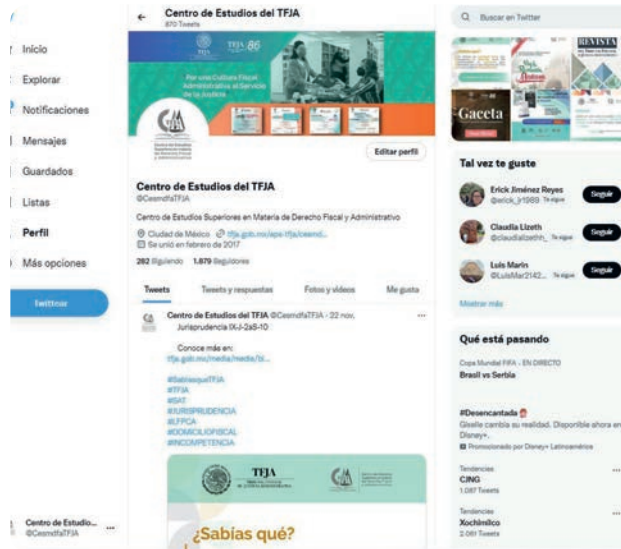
Inicio
Explorar
Notificaciones
Mensajes
Guardados
Listas
Perfil
Más opciones
Twittear

Centro de Estudio...
@CesmdfaTFJA

Centro de Estudios del TFJA
870 Tweets

TFJA 86
Por una Cultura Fiscal Administrativa al Servicio de la Justicia

Editar perfil

Centro de Estudios del TFJA
@CesmdfaTFJA

Centro de Estudios Superiores en Materia de Derecho Fiscal y Administrativo

Ciudad de México tfja.gob.mx/ceca-tfja/cesmd...
Se unió en febrero de 2017

282 Siguiendo 1.879 Seguidores

Tweets Tweets y respuestas Fotos y videos Me gusta

Centro de Estudios del TFJA @CesmdfaTFJA · 22 nov.
Jurisprudencia IX-J-2aS-10

Conoce más en:
tfja.gob.mx/media/media/bi...

#SabíasqueTFJA
#TFJA
#SAT
#JURISPRUDENCIA
#LFPCA
#DOMICILIOFISCAL
#INCOMPETENCIA

TFJA

¿Sabías qué?

Buscar en Twitter

Gaceta
REVISTA

Tal vez te guste

Erick Jiménez Reyes
@erick_jr1989 Te sigue
Seguir

Claudia Lizeth
@claudializethh_ Te sigue
Seguir

Luis Marin
@LuisMar2142... Te sigue
Seguir

Mostrar más

Qué está pasando

Copa Mundial FIFA · EN DIRECTO
Brasil vs Serbia

#Desencantada
Giselle cambia su realidad. Disponible ahora en Disney+.
Promocionado por Disney+ Latinoamérica

Tendencias
CING
1.087 Tweets

Tendencias
Xochimilco
2.081 Tweets